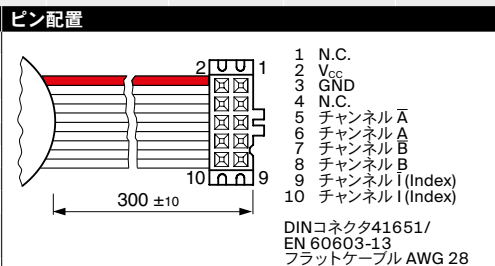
ピン配置

2 1

10 9

300 ±10

1 N.C.
2 $V_{CC}$
3 GND
4 N.C.
5 チャンネル $\overline{A}$
6 チャンネル A
7 チャンネル $\overline{B}$
8 チャンネル B
9 チャンネル $\overline{I}$ (Index)
10 チャンネル I (Index)

DINコネクタ41651/
EN 60603-13
フラットケーブル AWG 28